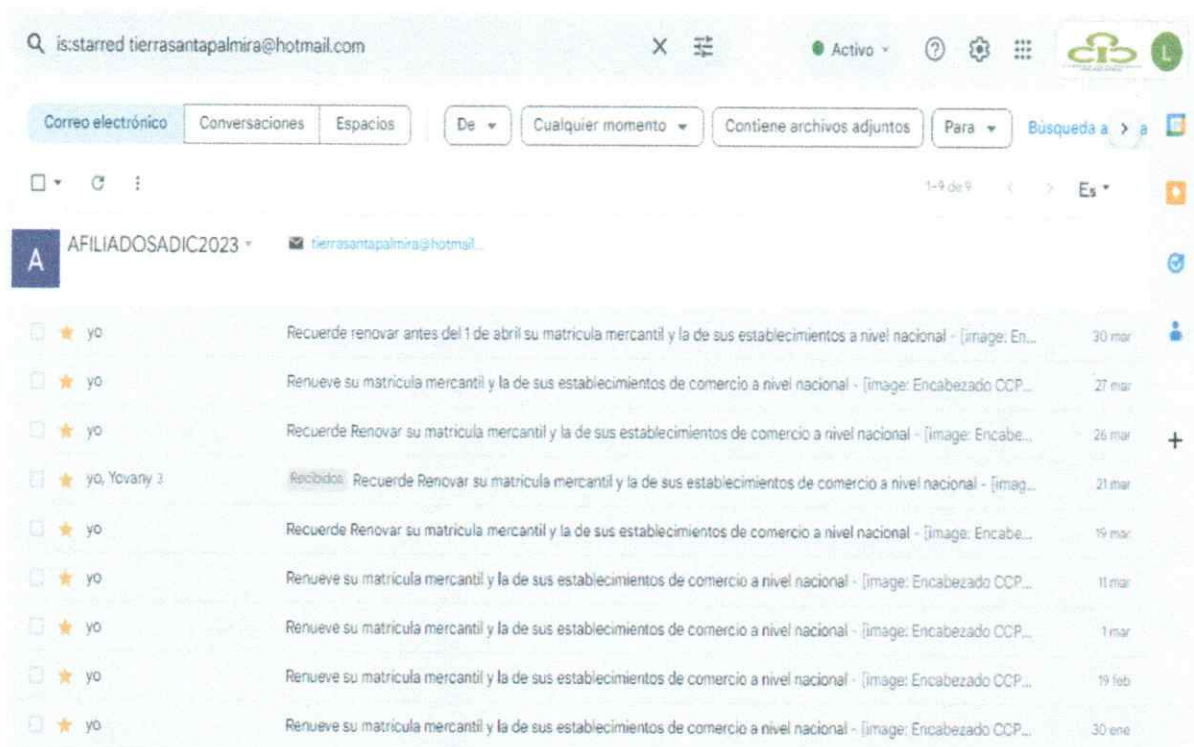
is:starred tierrasantapalmira@hotmail.com

Activo

L

Correo electrónico | Conversaciones | Espacios | De | Cualquier momento | Contiene archivos adjuntos | Para | Búsqueda a

1–9 de 9

Es

A AFILIADOSADIC2023 tierrasantapalmira@hotmail...

yo Recuerde renovar antes del 1 de abril su matricula mercantil y la de sus establecimientos a nivel nacional - [image: En... 30 mar

yo Renueve su matricula mercantil y la de sus establecimientos de comercio a nivel nacional - [image: Encabezado CCP... 27 mar

yo Recuerde Renovar su matricula mercantil y la de sus establecimientos de comercio a nivel nacional - [image: Encabe... 26 mar

yo, Yovany 3 Recibidos Recuerde Renovar su matricula mercantil y la de sus establecimientos de comercio a nivel nacional - [imag... 21 mar

yo Recuerde Renovar su matricula mercantil y la de sus establecimientos de comercio a nivel nacional - [image: Encabe... 19 mar

yo Renueve su matricula mercantil y la de sus establecimientos de comercio a nivel nacional - [image: Encabezado CCP... 11 mar

yo Renueve su matricula mercantil y la de sus establecimientos de comercio a nivel nacional - [image: Encabezado CCP... 1 mar

yo Renueve su matricula mercantil y la de sus establecimientos de comercio a nivel nacional - [image: Encabezado CCP... 19 feb

yo Renueve su matricula mercantil y la de sus establecimientos de comercio a nivel nacional - [image: Encabezado CCP... 30 ene